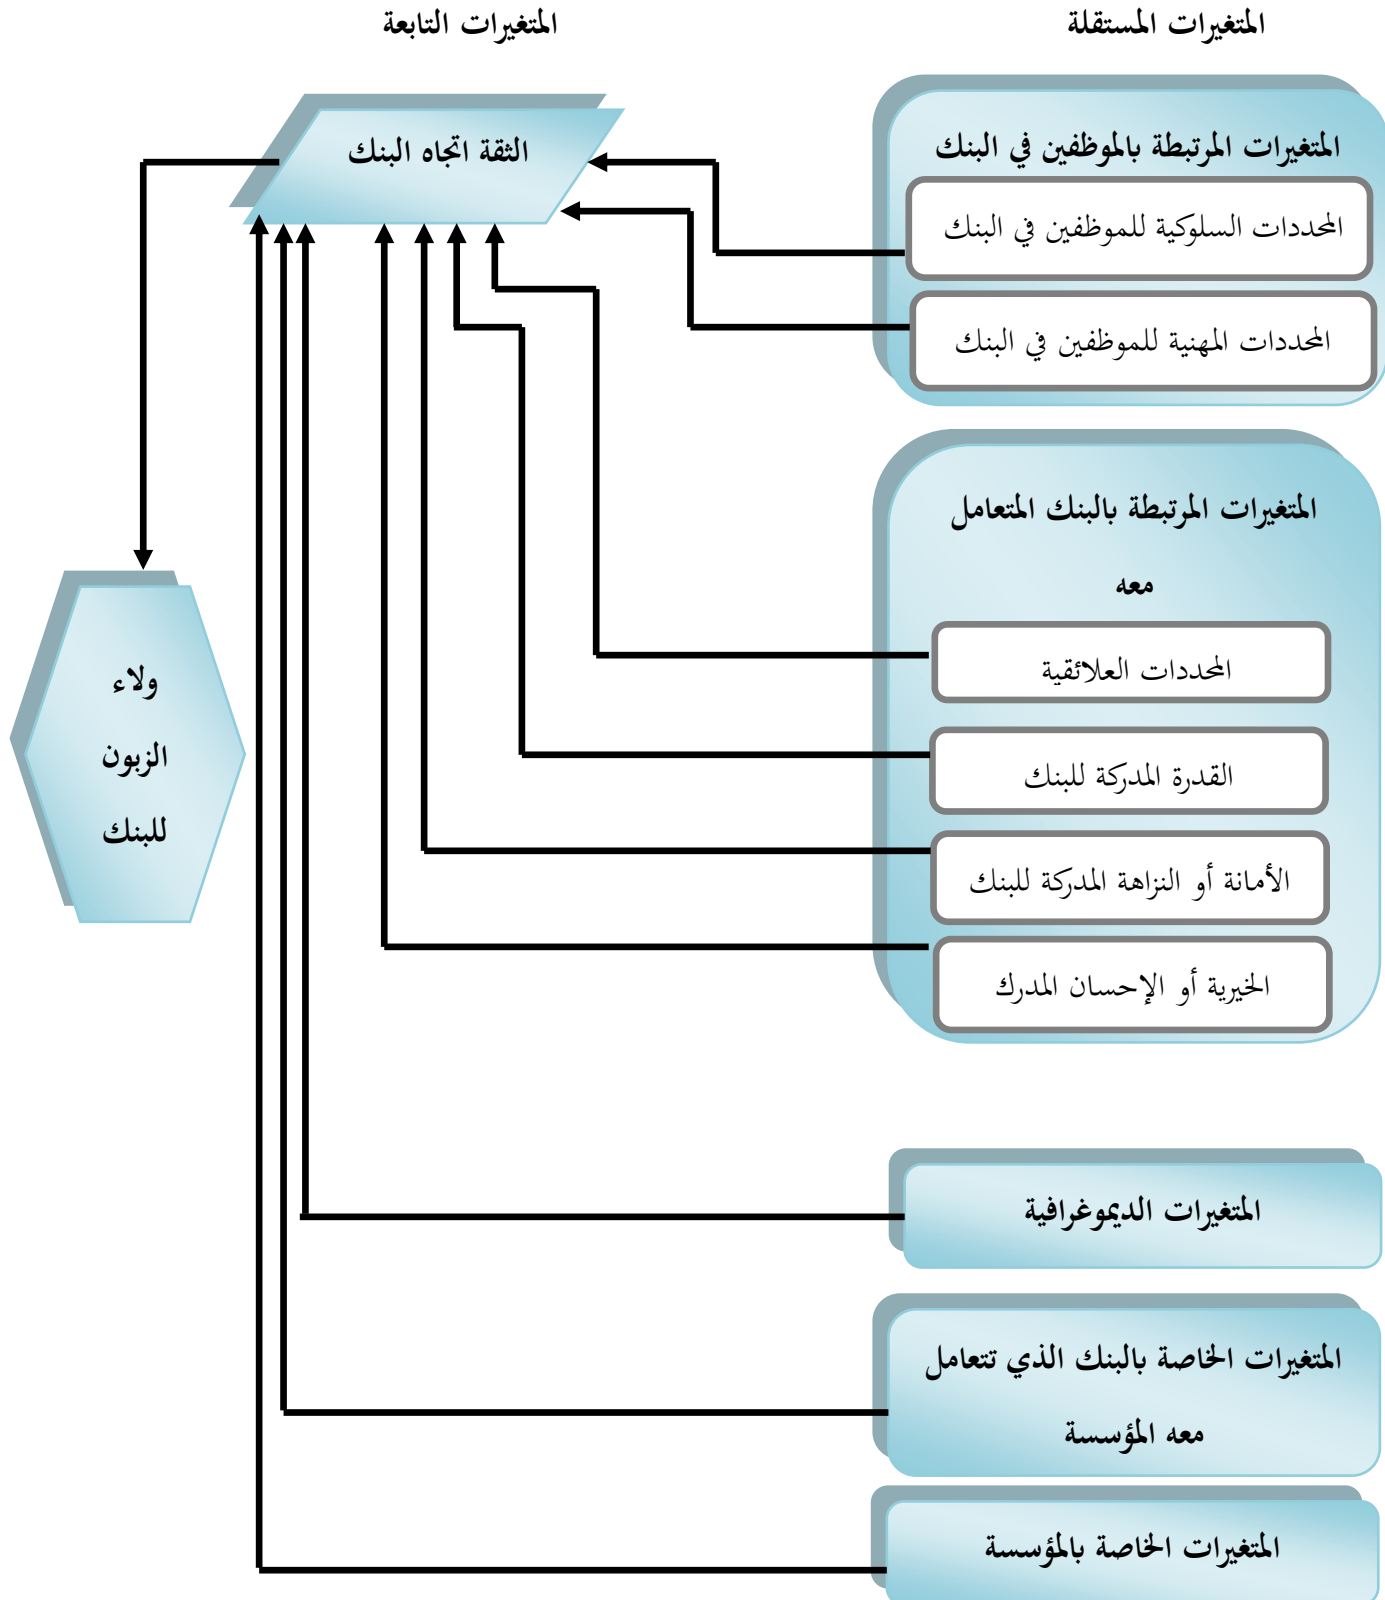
المتغيرات المستقلة

المتغيرات التابعة

المتغيرات المرتبطة بالموظفين في البنك

المحددات السلوكية للموظفين في البنك

المحددات المهنية للموظفين في البنك

الثقة اتجاه البنك

المتغيرات المرتبطة بالبنك المتعامل معه

المحددات العلائقية

القدرة المدركة للبنك

الأمانة أو النزاهة المدركة للبنك

الخيرية أو الإحسان المدرك

ولاء الزبون للبنك

المتغيرات الديموغرافية

المتغيرات الخاصة بالبنك الذي تتعامل معه المؤسسة

المتغيرات الخاصة بالمؤسسة